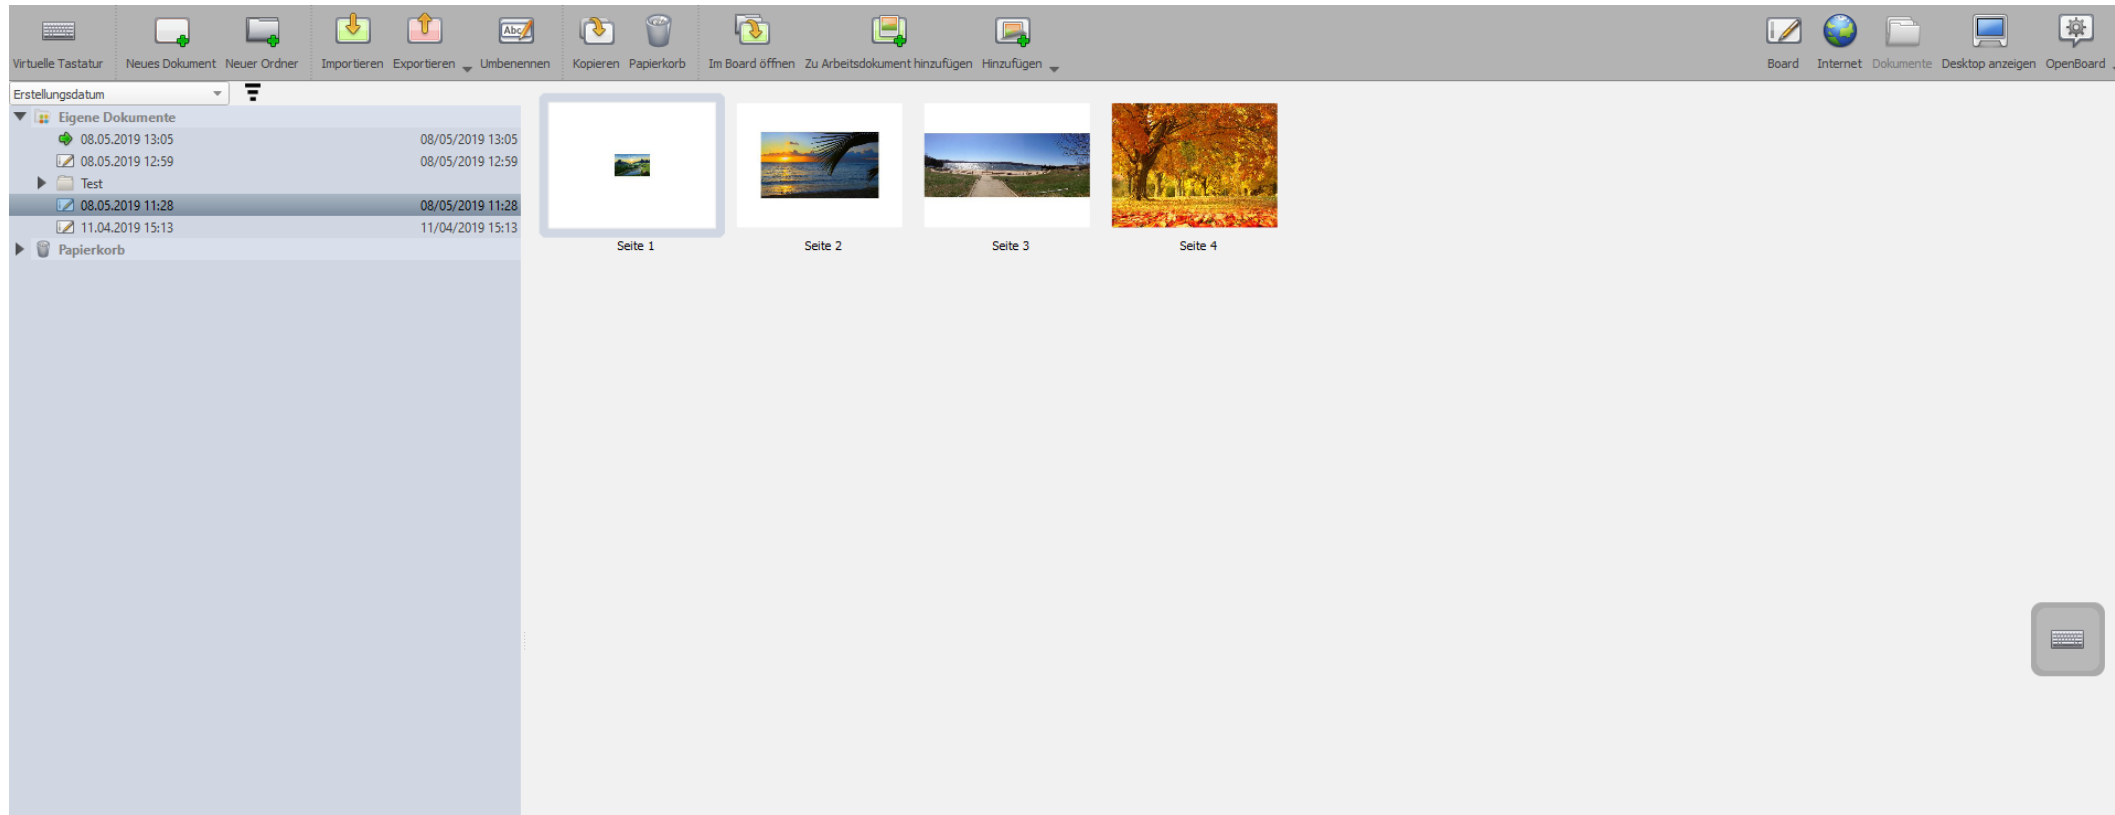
Virtuelle Tastatur Neues Dokument Neuer Ordner Importieren Exportieren Umbenennen Kopieren Papierkorb Im Board öffnen Zu Arbeitsdokument hinzufügen Hinzufügen Board Internet Dokumente Desktop anzeigen OpenBoard

Erstellungsdatum

Eigene Dokumente
08.05.2019 13:05 08/05/2019 13:05
08.05.2019 12:59 08/05/2019 12:59
Test
08.05.2019 11:28 08/05/2019 11:28
11.04.2019 15:13 11/04/2019 15:13
Papierkorb

Seite 1
Seite 2
Seite 3
Seite 4